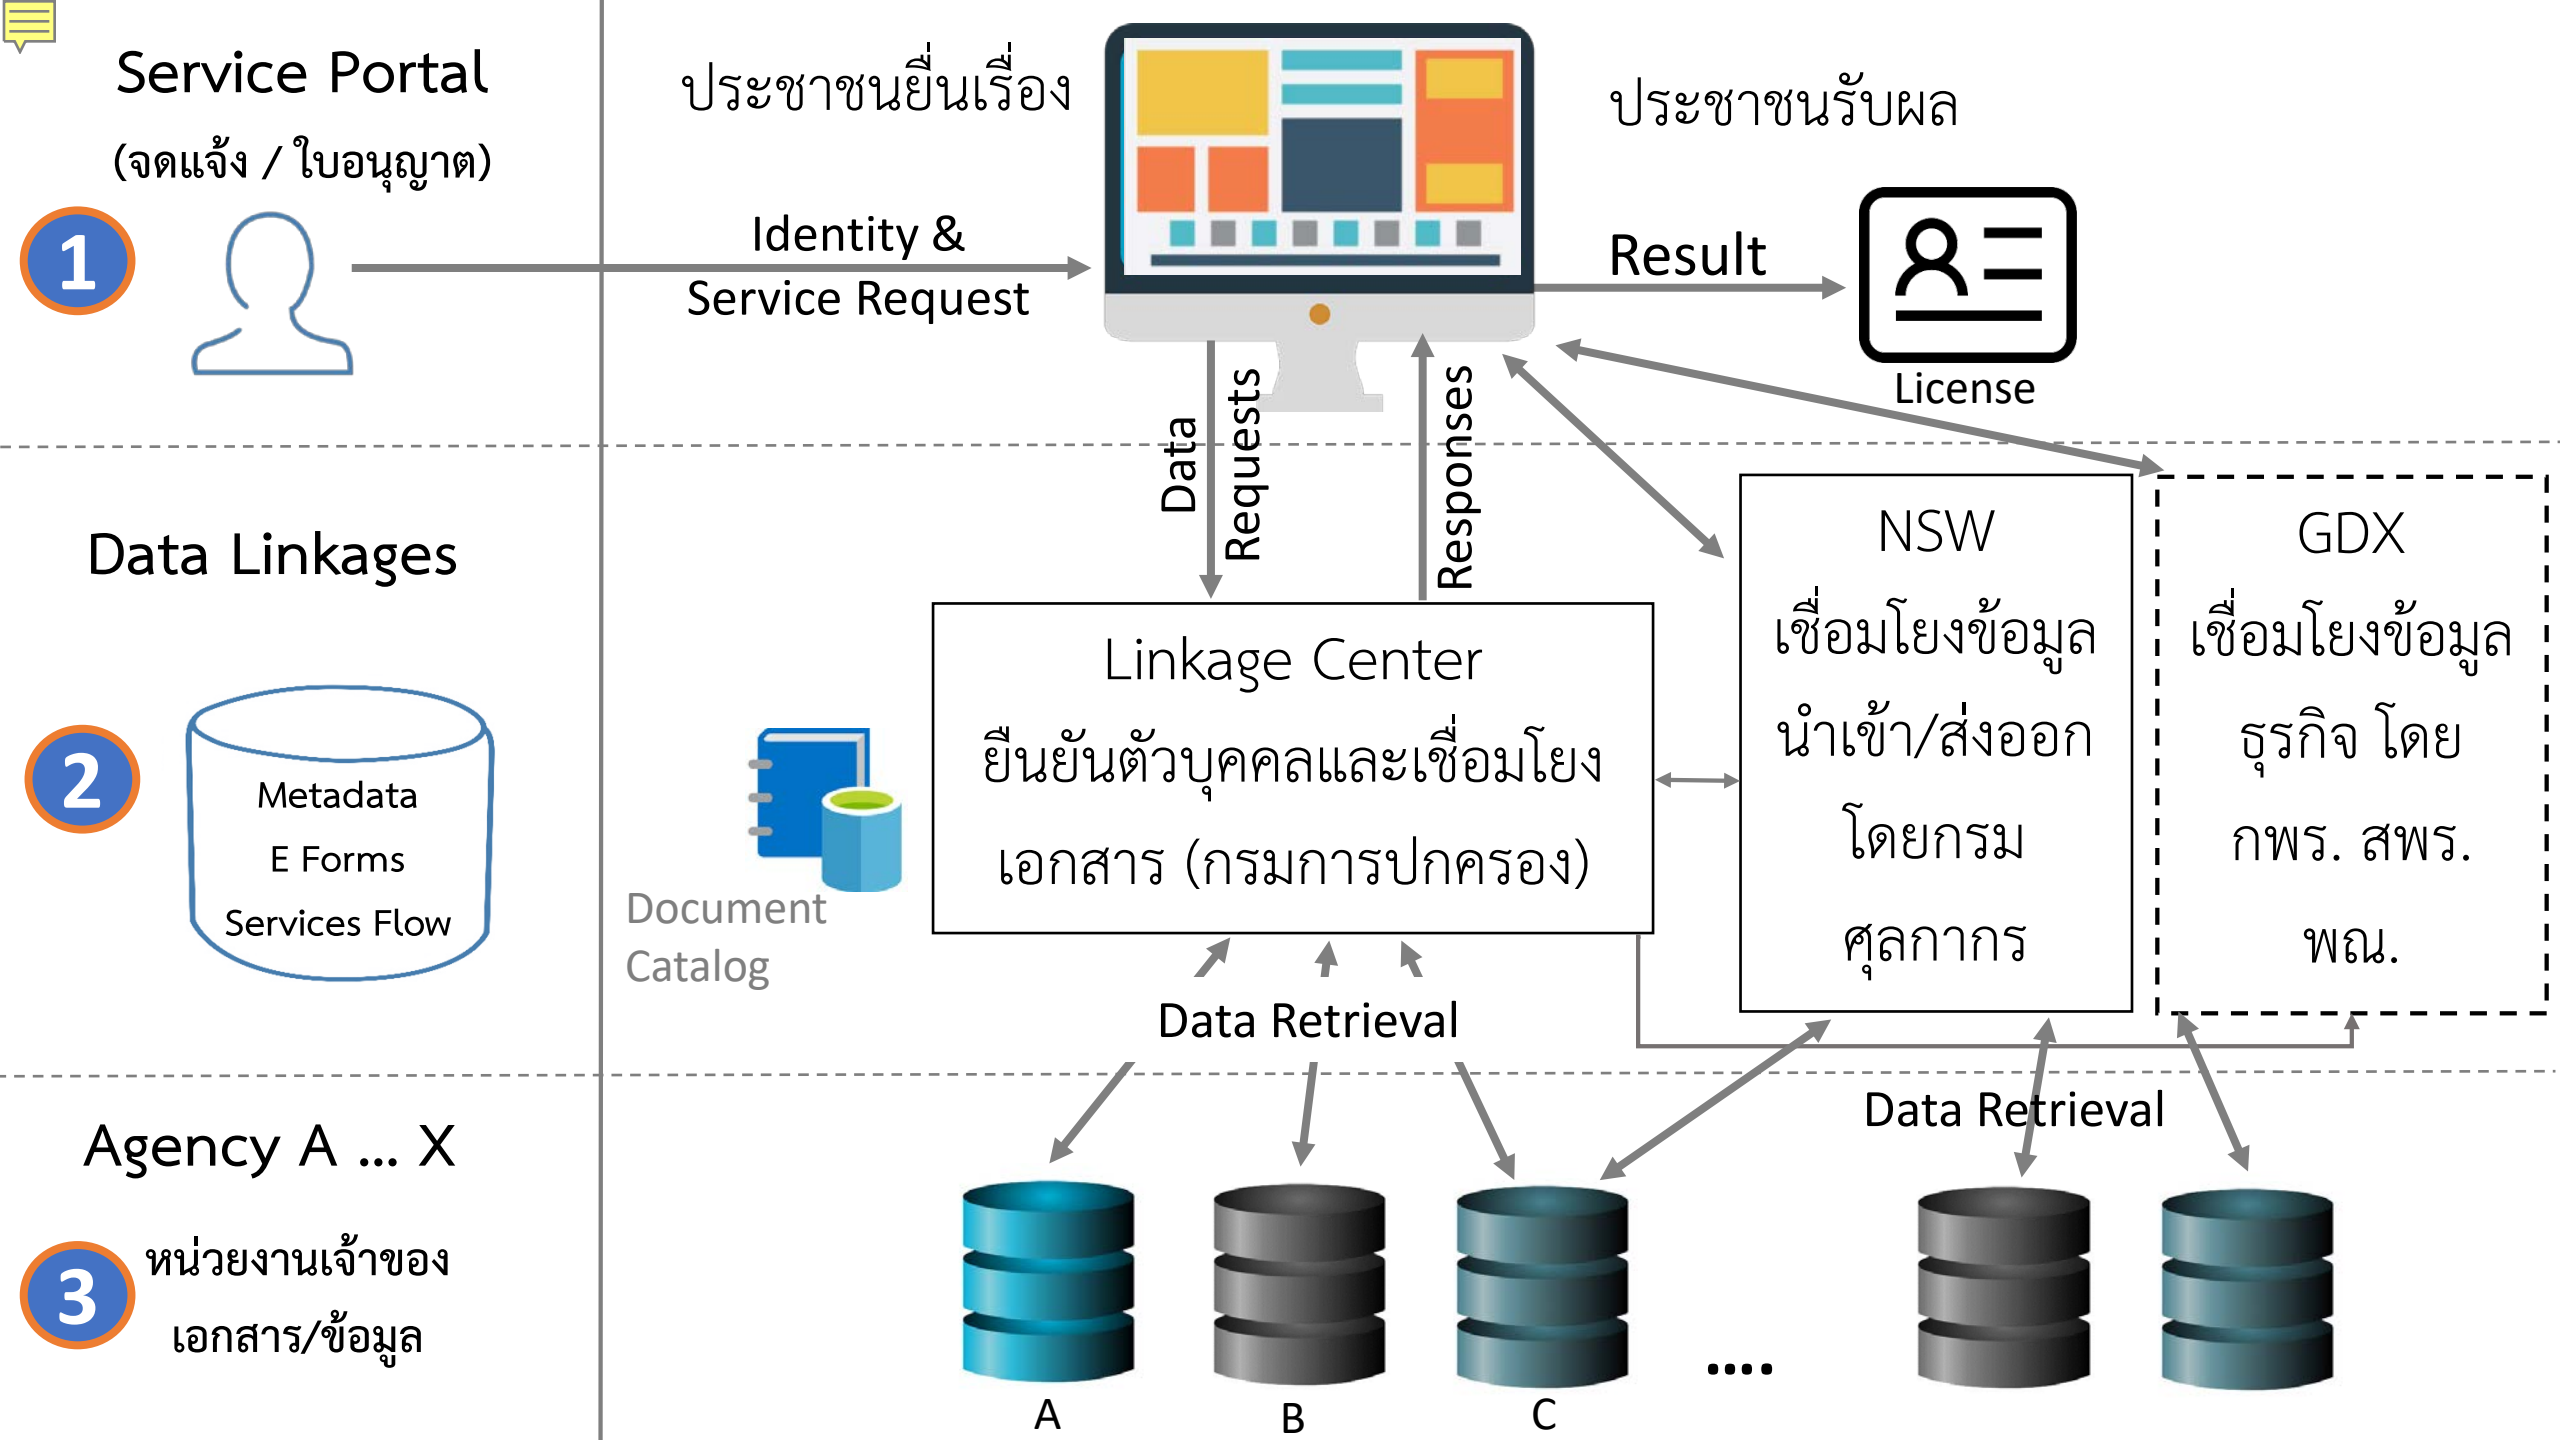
Service Portal
(จดแจ้ง / ใบอนุญาต)

1

ประชาชนยื่นเรื่อง

Identity &
Service Request

ประชาชนรับผล

Result

License

Data
Requests

Responses

Data Linkages

2

Metadata
E Forms
Services Flow

Document
Catalog

Linkage Center
ยืนยันตัวบุคคลและเชื่อมโยงเอกสาร (กรมการปกครอง)

NSW
เชื่อมโยงข้อมูลนำเข้า/ส่งออก โดยกรมศุลกากร

GDX
เชื่อมโยงข้อมูลธุรกิจ โดย กพร. สพร. พณ.

Data Retrieval

Data Retrieval

Agency A … X

3

หน่วยงานเจ้าของเอกสาร/ข้อมูล

A

B

C

....